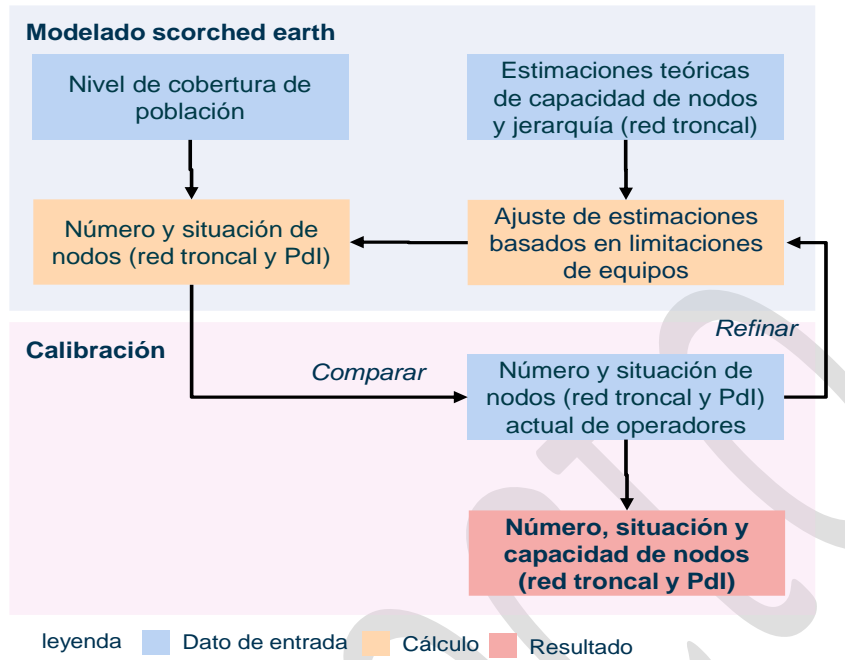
Modelado scorched earth

Nivel de cobertura de población

Estimaciones teóricas de capacidad de nodos y jerarquía (red troncal)

Número y situación de nodos (red troncal y PdI)

Ajuste de estimaciones basados en limitaciones de equipos

Refinar

Calibración

Comparar

Número y situación de nodos (red troncal y PdI) actual de operadores

Número, situación y capacidad de nodos (red troncal y PdI)

leyenda Dato de entrada Cálculo Resultado